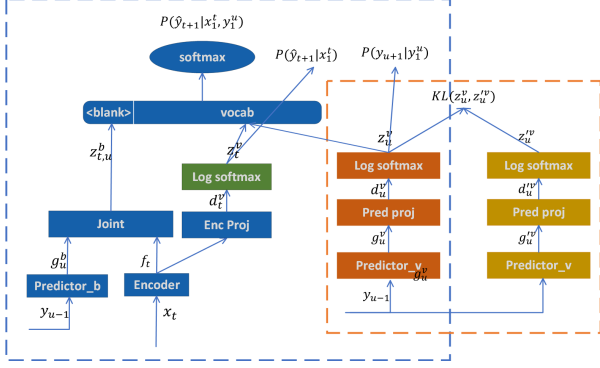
$P(\hat{y}_{t+1}|x_1^t, y_1^u)$

softmax

$P(\hat{y}_{t+1}|x_1^t)$

$P(y_{u+1}|y_1^u)$

$KL(z_u^v, z_u'^v)$

<blank>

vocab

$z_{t,u}^b$

$z_t^v$

$z_u^v$

$z_u'^v$

Log softmax

Log softmax

Log softmax

$d_t^v$

$d_u^v$

$d_u'^v$

Joint

Enc Proj

Pred proj

Pred proj

$g_u^b$

$f_t$

$g_u^v$

$g_u^v$

$g_u'^v$

Predictor_b

Encoder

Predictor_v

Predictor_v

$y_{u-1}$

$x_t$

$y_{u-1}$